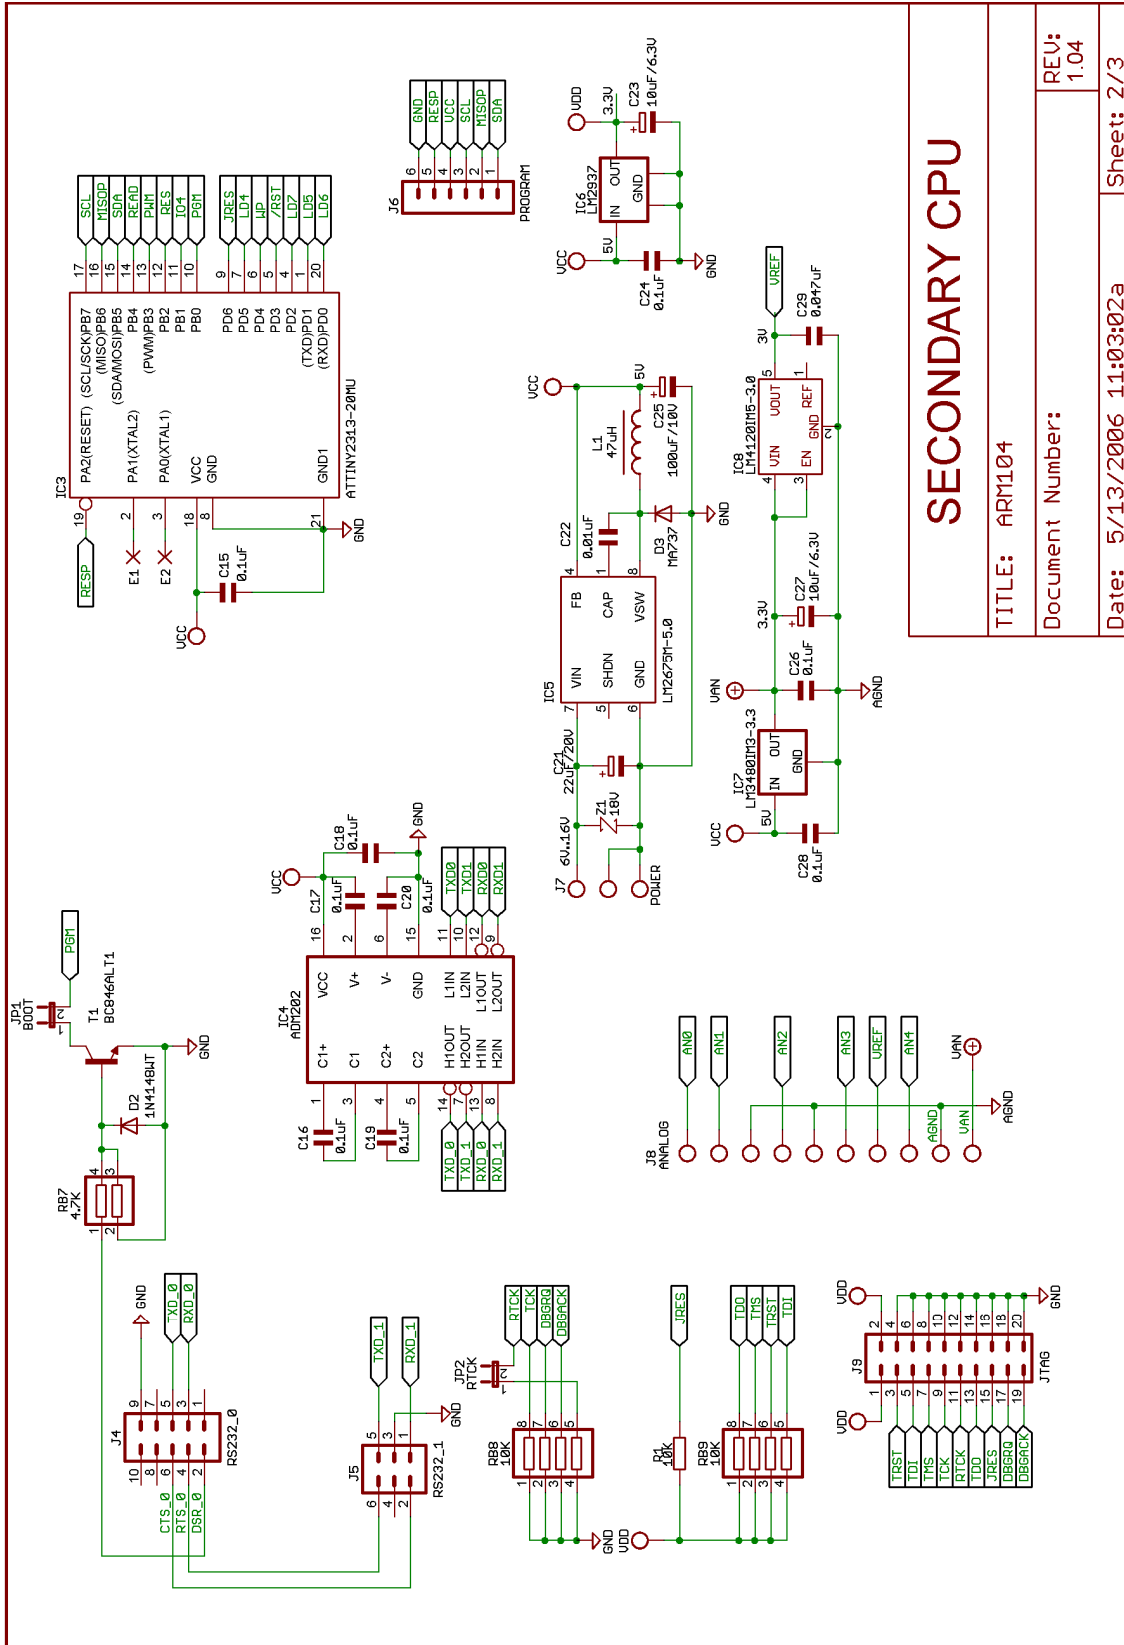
SECONDARY CPU

TITLE: ARM104

Document Number:

REV: 1.04

Date: 5/13/2006 11:03:02a

Sheet: 2/3

IC3
ATTINY2313-20MU
PA2(RESET) (SCL/SCK)PB7
(MISO)PB6
(SDA/MOSI)PB5
PB4
(PWM)PB3
PB2
PB1
PB0
PA1(XTAL2)
PA0(XTAL1)
VCC
GND
PD6
PD5
PD4
PD3
PD2
(TXD)PD1
(RXD)PD0
GND1

17 16 15 14 13 12 11 10 9 7 6 5 4 1 20 19 2 3 18 8 21

SCL MISOP SDA READ PWM RES IO4 PGM JRES LD4 WP /RST LD7 LD5 LD6

RESP
E1
E2
C15 0.1uF
VCC
GND

J6
PROGRAM
GND RESP VCC SCL MISOP SDA
6 5 4 3 2 1

IC6 LM2937
IN OUT GND
VDD 3.3V
C23 10uF/6.3V
VCC 5V
C24 0.1uF
GND

VCC
5V
L1 47uH
C25 100uF/10V
C22 0.01uF
D3 MA737
GND
IC5 LM2675M-5.0
FB CAP VSW VIN SHDN GND
4 1 8 7 5 6
C21 22uF/20V
Z1 18V
J7 6V..16V
POWER

VREF
C29 0.047uF
3V
IC8 LM4120IM5-3.0
VIN VOUT EN REF GND
4 5 3 1 2
3.3V
C27 10uF/6.3V
VAN
C26 0.1uF
AGND
IC7 LM3480IM3-3.3
IN OUT GND
VCC 5V
C28 0.1uF

JP1 BOOT
PGM
T1 BC846ALT1
D2 1N4148WT
GND
RB7 4.7K
4 3 1 2

VCC
C18 0.1uF
GND
C17 0.1uF
C20 0.1uF
IC4 ADM202
VCC V+ V- GND C1+ C1 C2+ C2
L1IN L2IN L1OUT L2OUT H1OUT H2OUT H1IN H2IN
16 2 6 15 11 10 12 9 1 3 4 5 14 7 13 8
TXD0 TXD1 RXD0 RXD1
C16 0.1uF
C19 0.1uF
TXD_0 TXD_1 RXD_0 RXD_1

J8 ANALOG
AN0 AN1 AN2 AN3 VREF AN4
AGND VAN
VAN
AGND

J4 RS232_0
GND
TXD_0 RXD_0
9 7 5 3 1
10 8 6 4 2
CTS_0 RTS_0 DSR_0

J5 RS232_1
TXD_1 RXD_1
GND
5 3 1
6 4 2

JP2 RTCK
RTCK TCK DBGRQ DBGACK
RB8 10K
8 7 6 5
1 2 3 4
GND VDD

JRES
R1 10K
TDO TMS TRST TDI
RB9 10K
8 7 6 5
1 2 3 4

J9 JTAG
VDD
GND
2 4 6 8 10 12 14 16 18 20
1 3 5 7 9 11 13 15 17 19
VDD
TRST TDI TMS TCK RTCK TDO JRES DBGRQ DBGACK